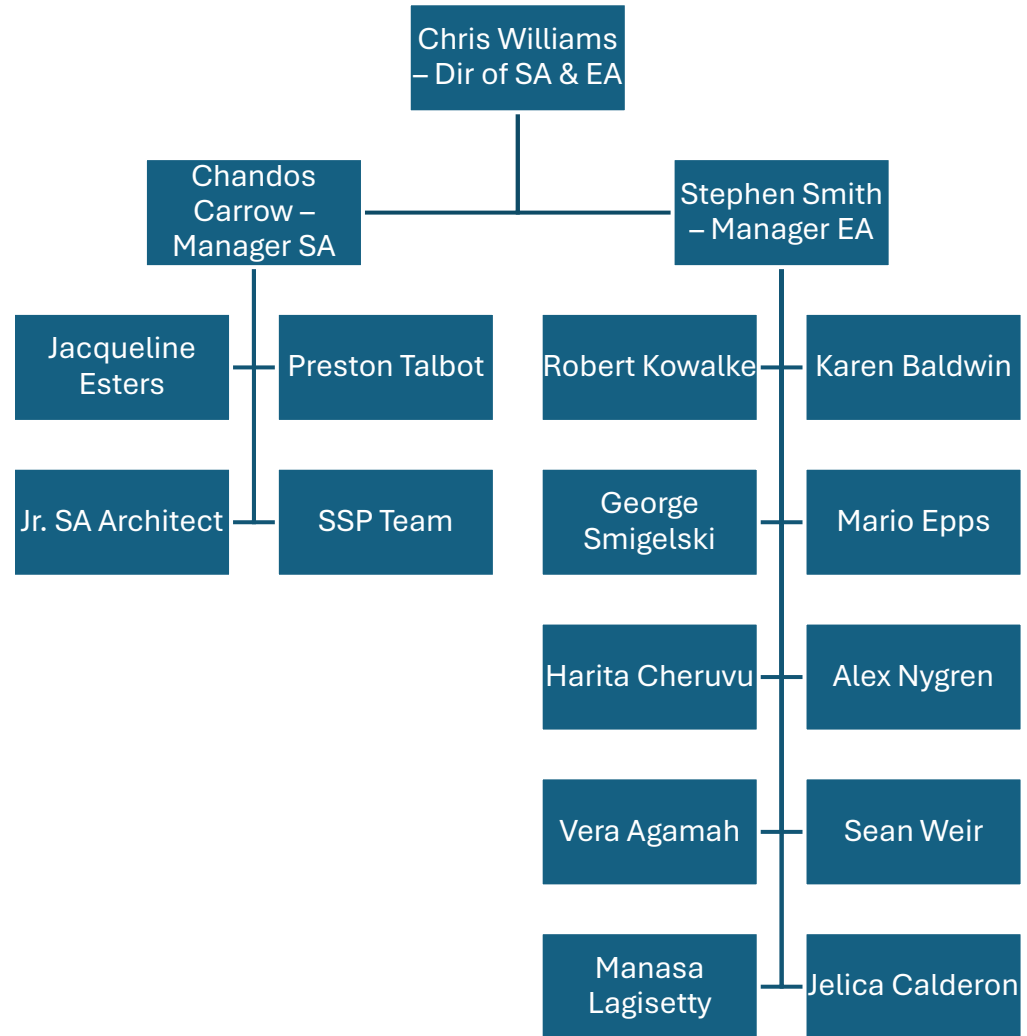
Chris Williams – Dir of SA & EA

Chandos Carrow – Manager SA

Stephen Smith – Manager EA

Jacqueline Esters

Preston Talbot

Jr. SA Architect

SSP Team

Robert Kowalke

Karen Baldwin

George Smigelski

Mario Epps

Harita Cheruvu

Alex Nygren

Vera Agamah

Sean Weir

Manasa Lagisetty

Jelica Calderon